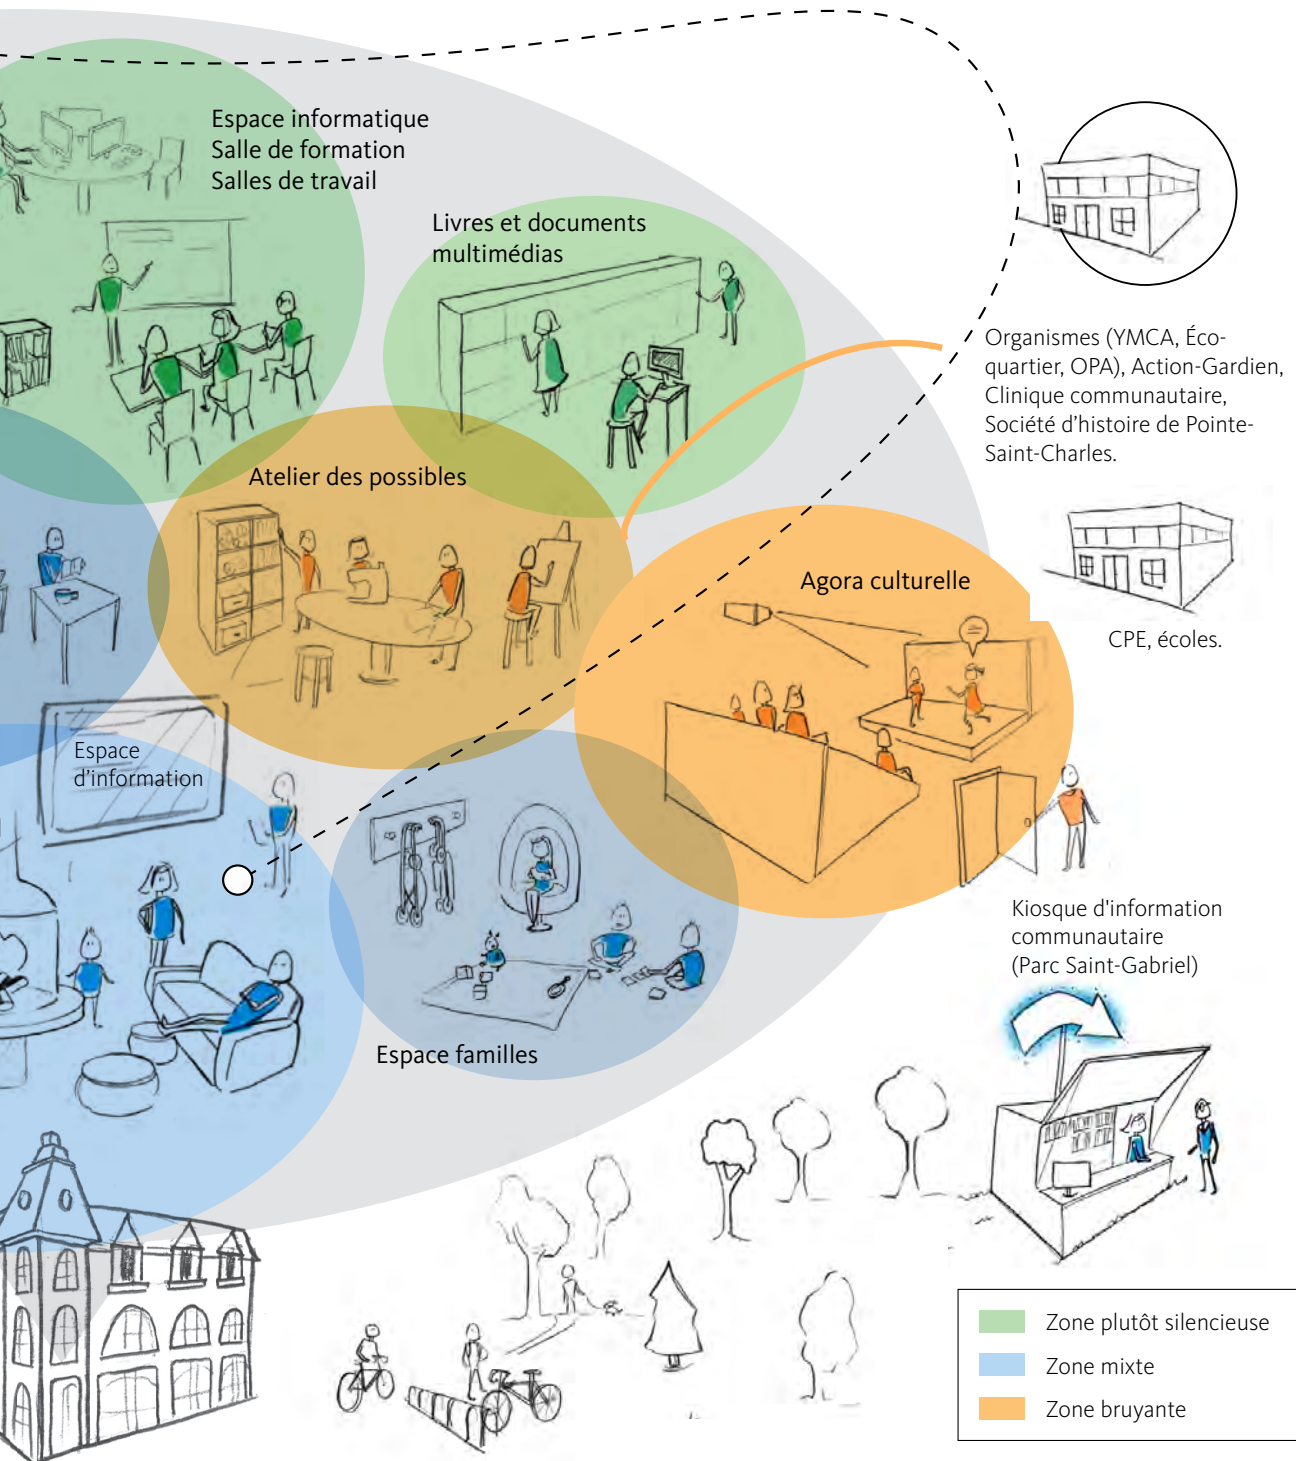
Espace informatique
Salle de formation
Salles de travail

Livres et documents multimédias

Organismes (YMCA, Éco-quartier, OPA), Action-Gardien, Clinique communautaire, Société d'histoire de Pointe-Saint-Charles.

Atelier des possibles

Agora culturelle

CPE, écoles.

Espace d'information

Kiosque d'information communautaire (Parc Saint-Gabriel)

Espace familles

Zone plutôt silencieuse
Zone mixte
Zone bruyante